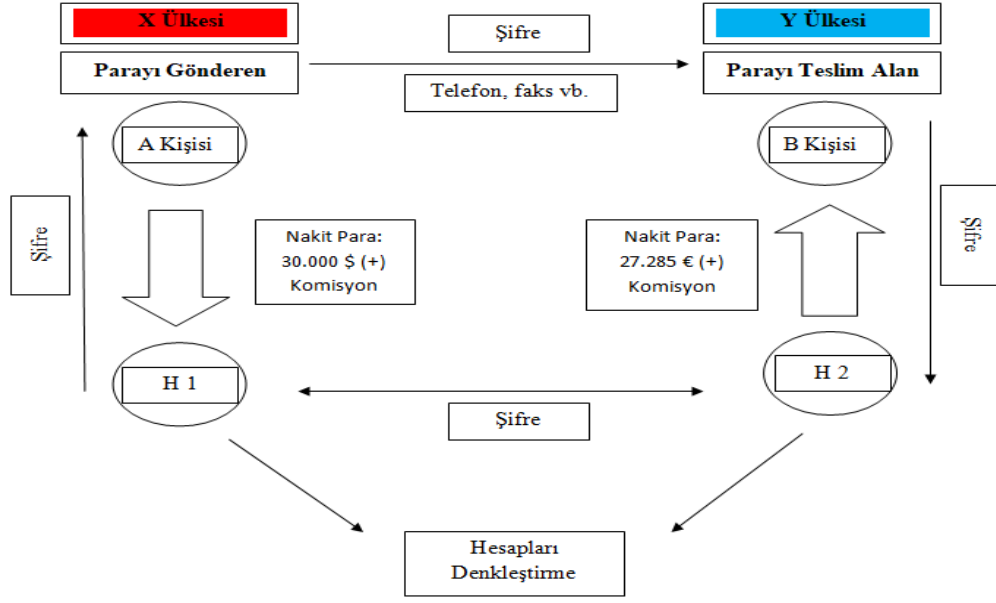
X Ülkesi

Parayı Gönderen

Şifre

Telefon, faks vb.

Y Ülkesi

Parayı Teslim Alan

A Kişisi

B Kişisi

Şifre

Nakit Para: 30.000 \$ (+) Komisyon

Nakit Para: 27.285 € (+) Komisyon

Şifre

H 1

H 2

Şifre

Hesapları Denkleştirme